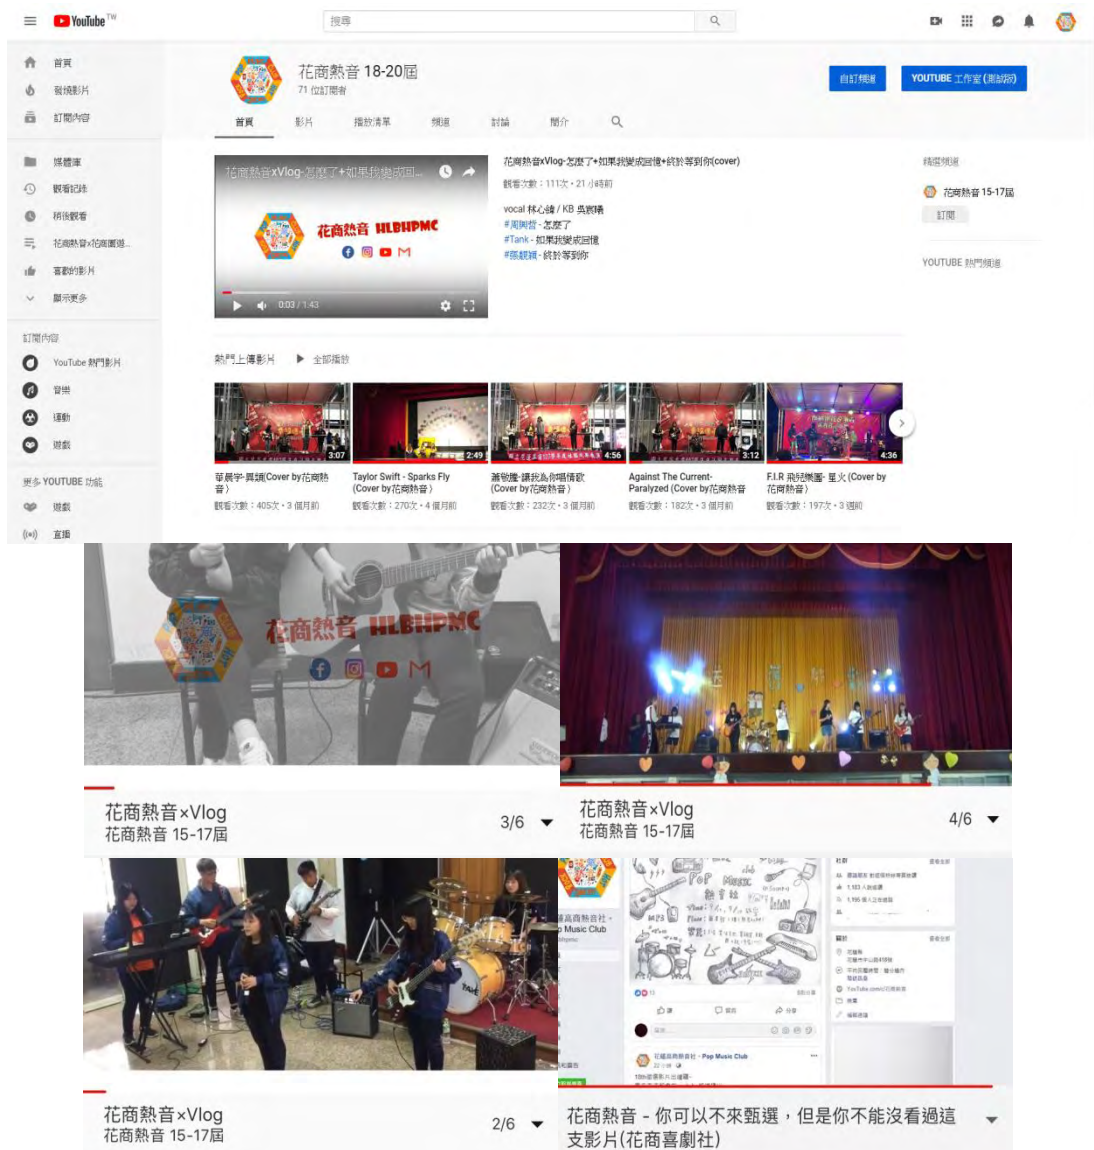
YouTube TW

搜尋

首頁
發燒影片
訂閱內容

媒體庫
觀看記錄
稍後觀看
花商熱音x花商園遊...
喜歡的影片
顯示更多

訂閱內容
YouTube 熱門影片
音樂
運動
遊戲

更多 YOUTUBE 功能
遊戲
直播

花商熱音 18-20屆
71 位訂閱者

自訂頻道
YOUTUBE 工作室 (測試版)

首頁 影片 播放清單 頻道 討論 簡介

花商熱音xVlog-怎麼了+如果我變成回...

花商熱音 HLBHPMC

0:03 / 1:43

花商熱音xVlog-怎麼了+如果我變成回憶+終於等到你(cover)
觀看次數：111次 • 21 小時前

vocal 林心緹 / KB 吳凱晴
#周興哲 - 怎麼了
#Tank - 如果我變成回憶
#張靚穎 - 終於等到你

精選頻道
花商熱音 15-17屆
訂閱

YOUTUBE 熱門頻道

熱門上傳影片 ▶ 全部播放

3:07
華晨宇-異類(Cover by花商熱音)
觀看次數：405次 • 3 個月前

2:49
Taylor Swift - Sparks Fly (Cover by花商熱音)
觀看次數：270次 • 4 個月前

4:56
蕭敬騰-讓我為你唱情歌 (Cover by花商熱音)
觀看次數：232次 • 3 個月前

3:12
Against The Current-Paralyzed (Cover by花商熱音
觀看次數：182次 • 3 個月前

4:36
F.I.R 飛兒樂團- 星火 (Cover by花商熱音)
觀看次數：197次 • 3 週前

花商熱音 HLBHPMC

花商熱音×Vlog
花商熱音 15-17屆
3/6

花商熱音×Vlog
花商熱音 15-17屆
4/6

花商熱音×Vlog
花商熱音 15-17屆
2/6

花商熱音 - 你可以不來甄選，但是你不能沒看過這支影片(花商喜劇社)